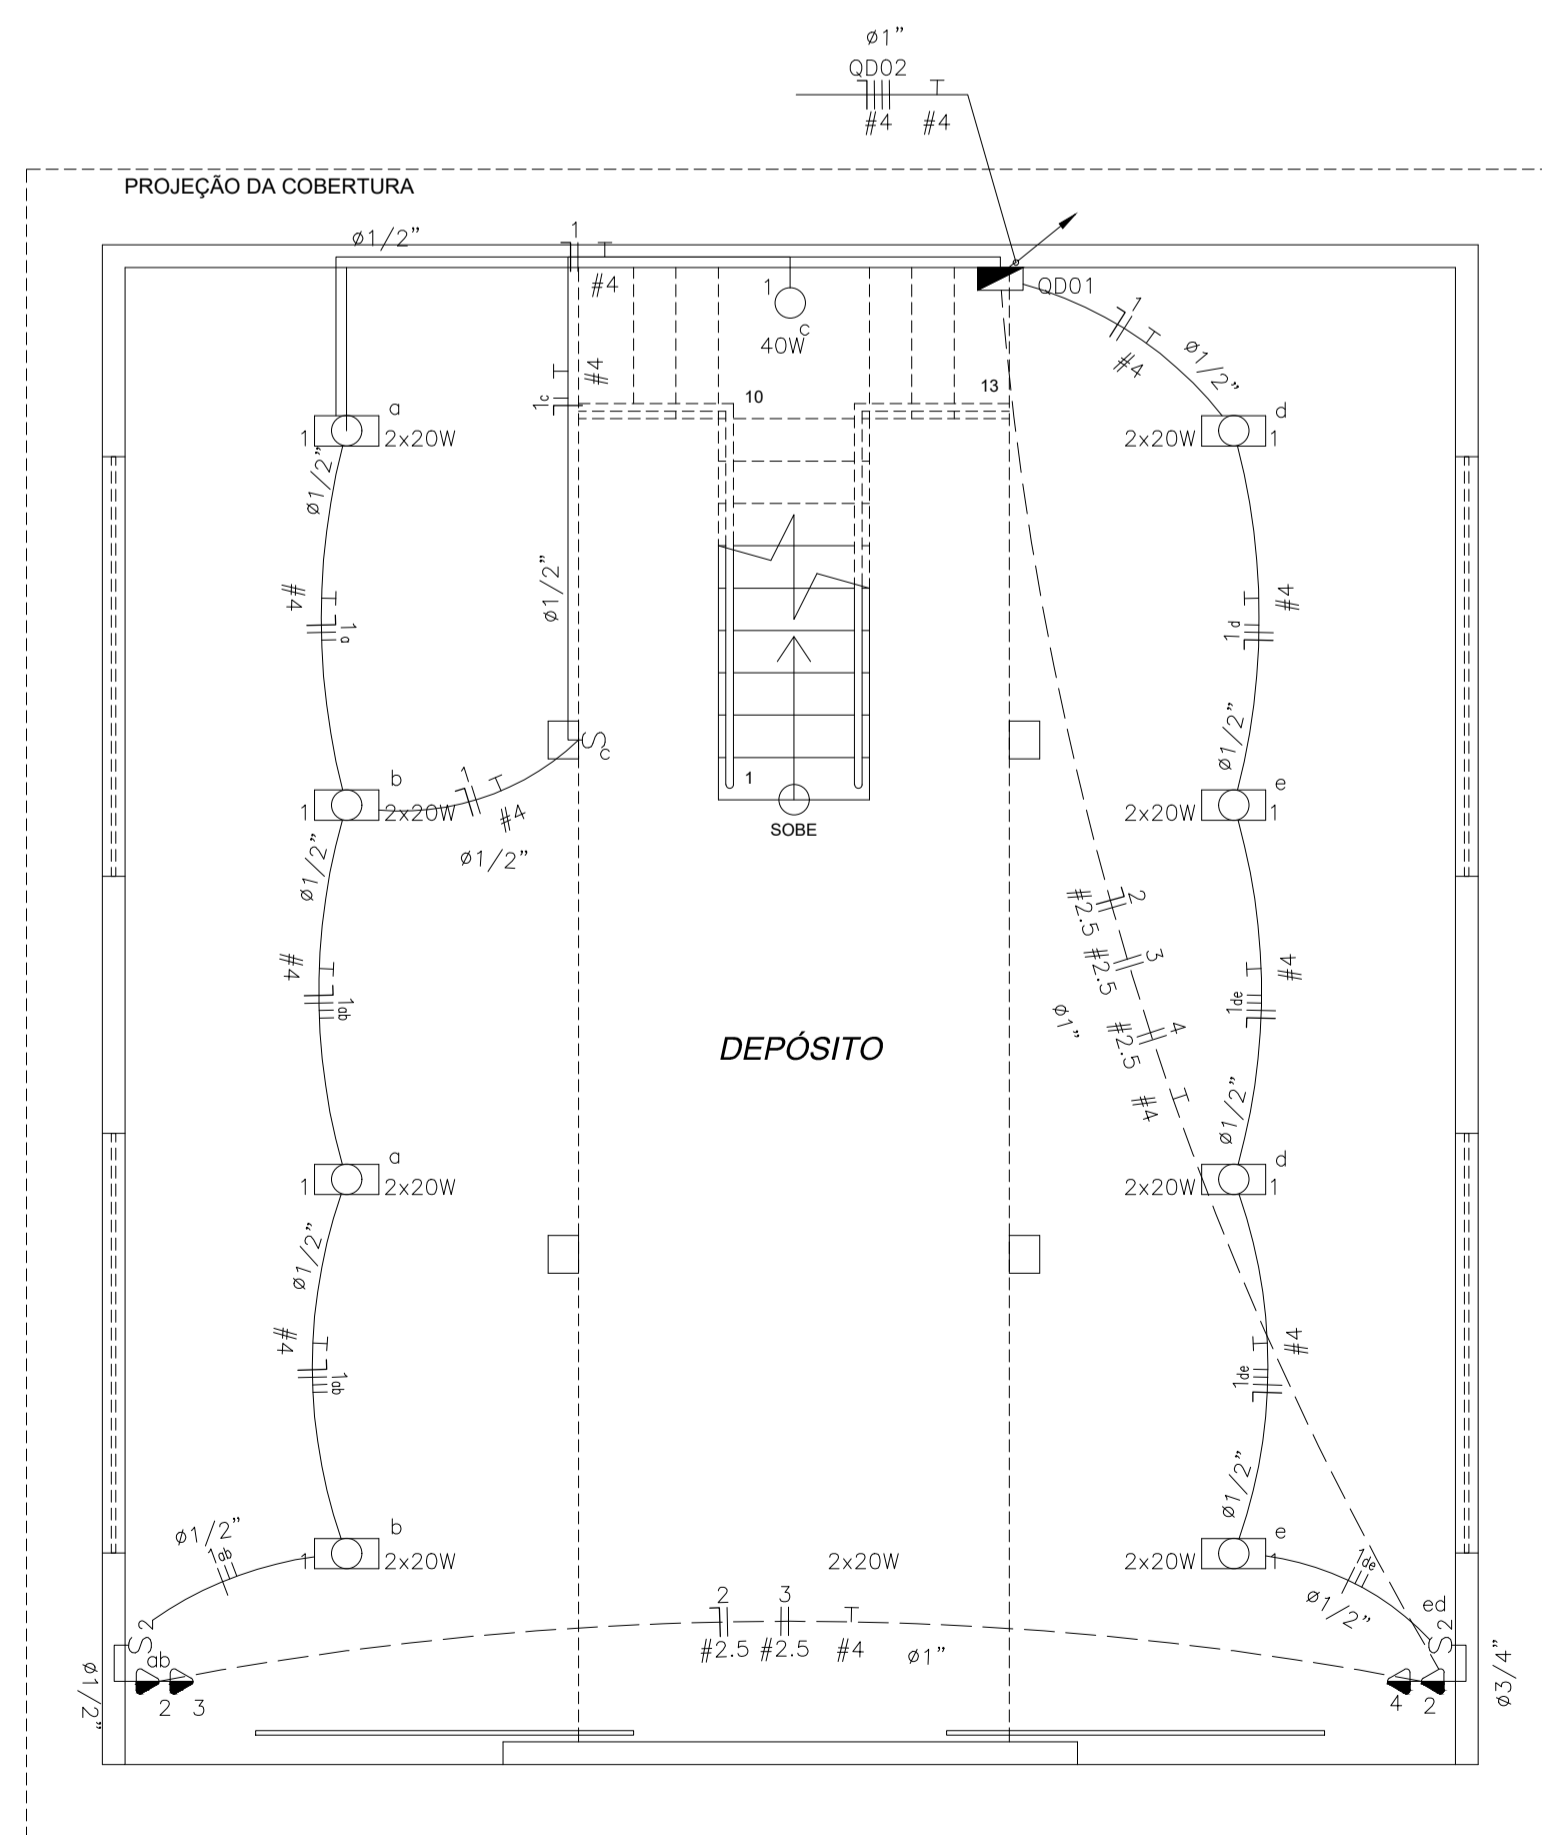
ø1"
QD02
#4 #4

PROJEÇÃO DA COBERTURA

ø1/2"
1
#4
1
40W c
#4
1c
10
13
QD01
1
#4
ø1/2"

a
1 2x20W
d
2x20W 1

ø1/2"
#4
1a
ø1/2"
#4
1d
ø1/2"
ø1/2"

Sc
b
1 2x20W
1
#4
ø1/2"
1
SOBE
e
2x20W 1

ø1/2"
#4
1ab
2
#2.5 #2.5
3
ø1"
#4
1de
#2.5
4
#2.5
#4

DEPÓSITO

a
1 2x20W
d
2x20W 1
ø1/2"
ø1/2"
#4
1ab
#4
1de
ø1/2"

ø1/2"
1ab
b
1 2x20W
2x20W
e
2x20W 1
1de
ø1/2"
2
S ab
2 3
ø1/2"
2
#2.5
3
#2.5
#4
ø1"
ed
S 2
4 2
ø3/4"